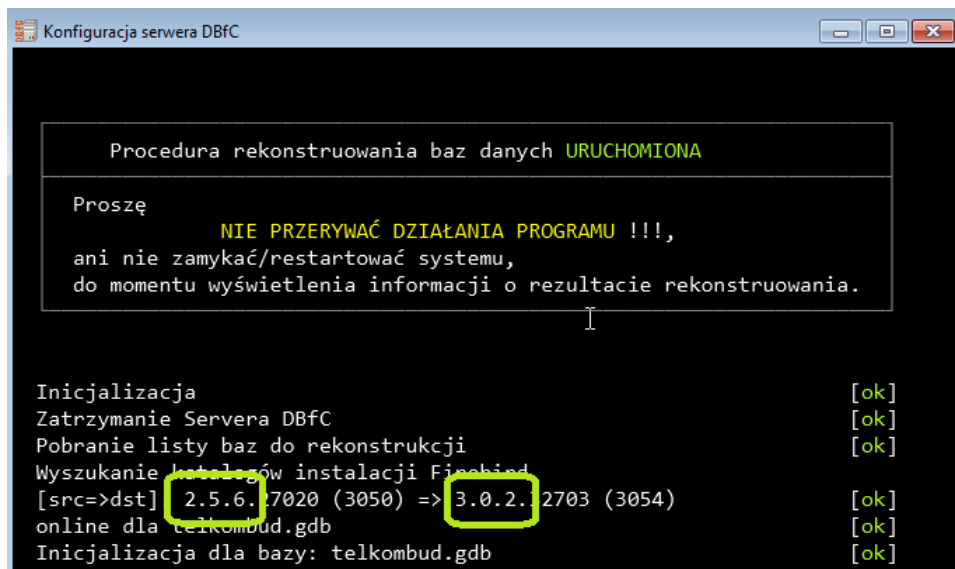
Konfiguracja serwera DBfC

Procedura rekonstruowania baz danych URUCHOMIONA

Proszę
NIE PRZERYWAĆ DZIAŁANIA PROGRAMU !!!,
ani nie zamykać/restartować systemu,
do momentu wyświetlenia informacji o rezultacie rekonstruowania.

Inicjalizacja [ok]
Zatrzymanie Servera DBfC [ok]
Pobranie listy baz do rekonstrukcji [ok]
Wyszukanie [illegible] instalacji Firebird
[src=>dst] 2.5.6.27020 (3050) => 3.0.2.32703 (3054) [ok]
online dla telkombud.gdb [ok]
Inicjalizacja dla bazy: telkombud.gdb [ok]